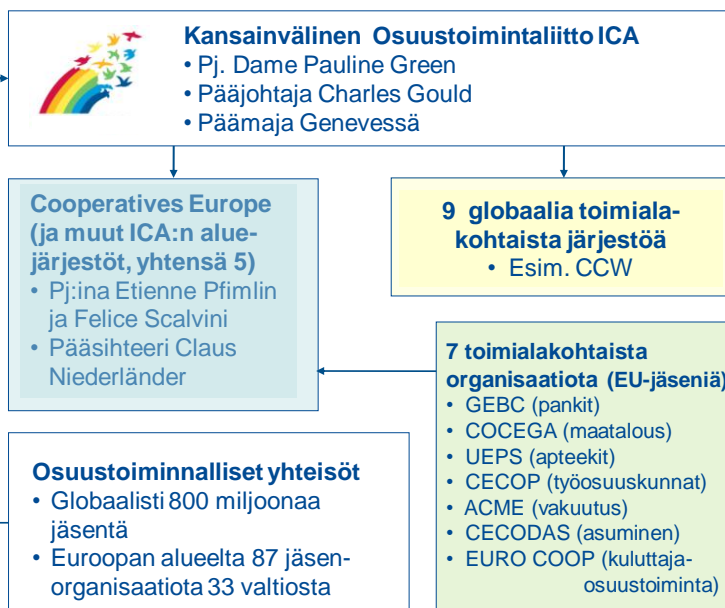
Kansainvälinen Osuustoimintaliitto ICA
• Pj. Dame Pauline Green
• Pääjohtaja Charles Gould
• Päämaja Genevessä

Cooperatives Europe (ja muut ICA:n aluejärjestöt, yhtensä 5)
• Pj:ina Etienne Pfimlin ja Felice Scalvini
• Pääsihteeri Claus Niederländer

9 globaalia toimialakohtaista järjestöä
• Esim. CCW

7 toimialakohtaista organisaatiota (EU-jäseniä)
• GEBC (pankit)
• COCEGA (maatalous)
• UEPS (apteekit)
• CECOP (työosuuskunnat)
• ACME (vakuutus)
• CECODAS (asuminen)
• EURO COOP (kuluttajaosuustoiminta)

Osuustoiminnalliset yhteisöt
• Globaalisti 800 miljoonaa jäsentä
• Euroopan alueelta 87 jäsenorganisaatiota 33 valtiosta